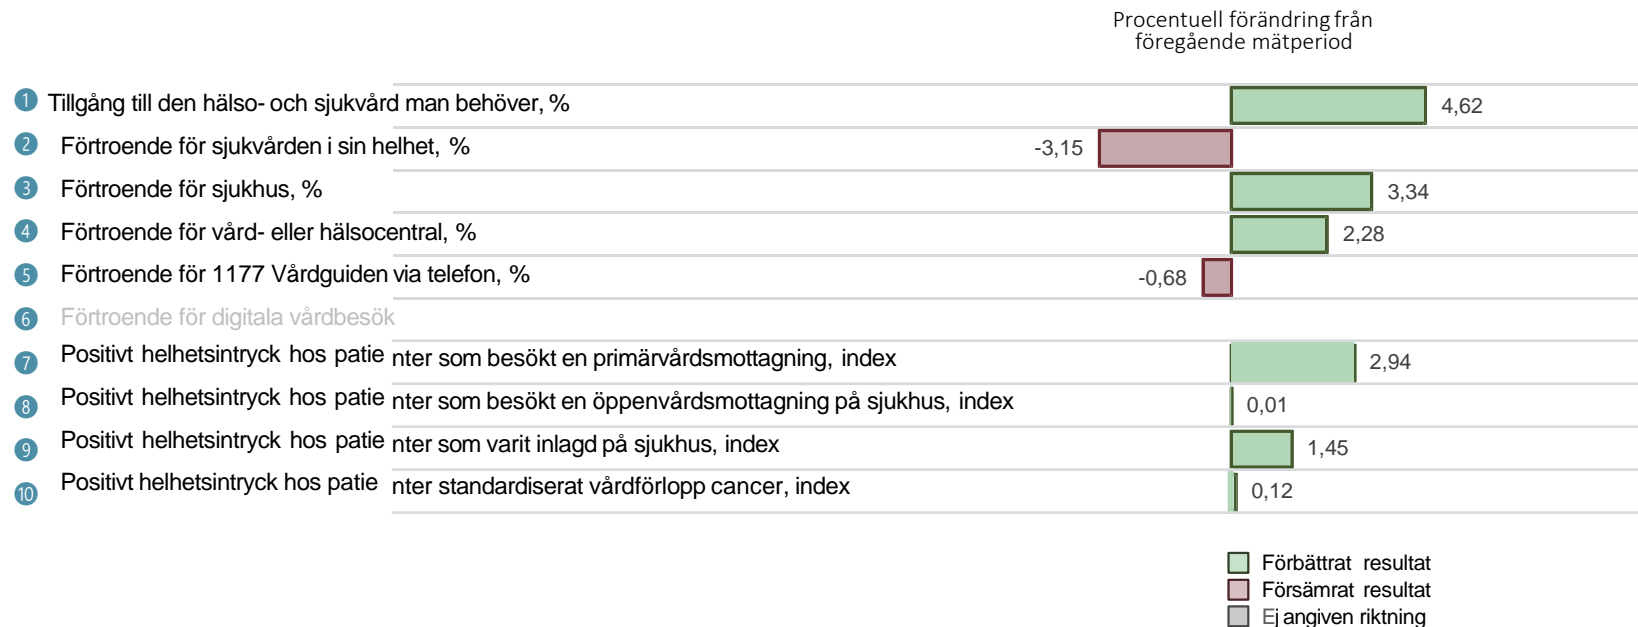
Procentuell förändring från föregående mätperiod

1 Tillgång till den hälso- och sjukvård man behöver, % 4,62
2 Förtroende för sjukvården i sin helhet, % -3,15
3 Förtroende för sjukhus, % 3,34
4 Förtroende för vård- eller hälsocentral, % 2,28
5 Förtroende för 1177 Vårdguiden via telefon, % -0,68
6 Förtroende för digitala vårdbesök
7 Positivt helhetsintryck hos patienter som besökt en primärvårdsmottagning, index 2,94
8 Positivt helhetsintryck hos patienter som besökt en öppenvårdsmottagning på sjukhus, index 0,01
9 Positivt helhetsintryck hos patienter som varit inlagd på sjukhus, index 1,45
10 Positivt helhetsintryck hos patienter standardiserat vårdförlopp cancer, index 0,12

Förbättrat resultat
Försämrat resultat
Ej angiven riktning